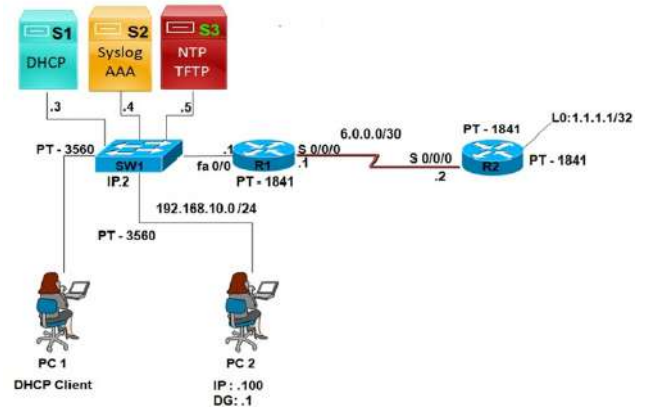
S1
DHCP

S2
Syslog
AAA

S3
NTP
TFTP

.3
.4
.5

PT - 3560
SW1
IP.2
fa 0/0
.1
R1
PT - 1841
S 0/0/0
.1
6.0.0.0/30
S 0/0/0
.2
PT - 1841
R2
L0:1.1.1.1/32
PT - 1841

192.168.10.0 /24
PT - 3560

PC 1
DHCP Client

PC 2
IP: .100
DG: .1